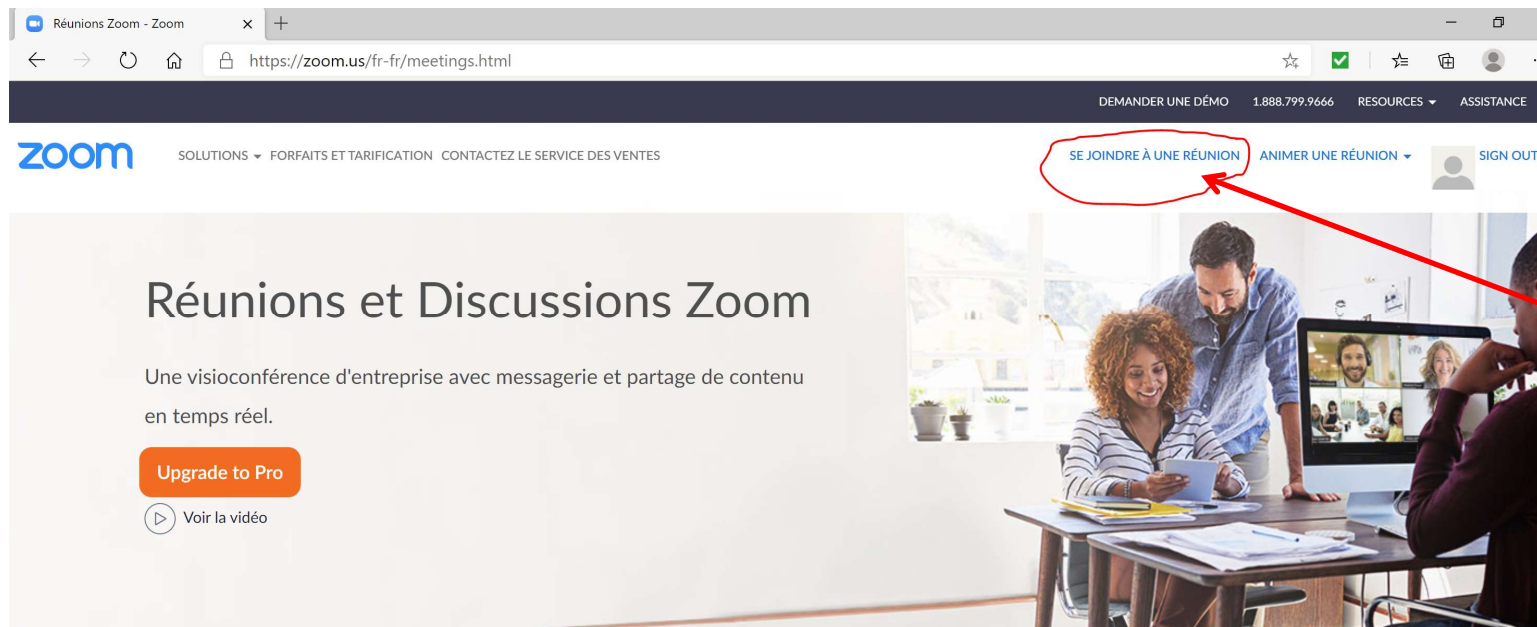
Réunions Zoom - Zoom

https://zoom.us/fr-fr/meetings.html

DEMANDER UNE DÉMO 1.888.799.9666 RESOURCES ASSISTANCE

zoom

SOLUTIONS FORFAITS ET TARIFICATION CONTACTEZ LE SERVICE DES VENTES

SE JOINDRE À UNE RÉUNION ANIMER UNE RÉUNION SIGN OUT

Réunions et Discussions Zoom

Une visioconférence d'entreprise avec messagerie et partage de contenu en temps réel.

Upgrade to Pro

Voir la vidéo